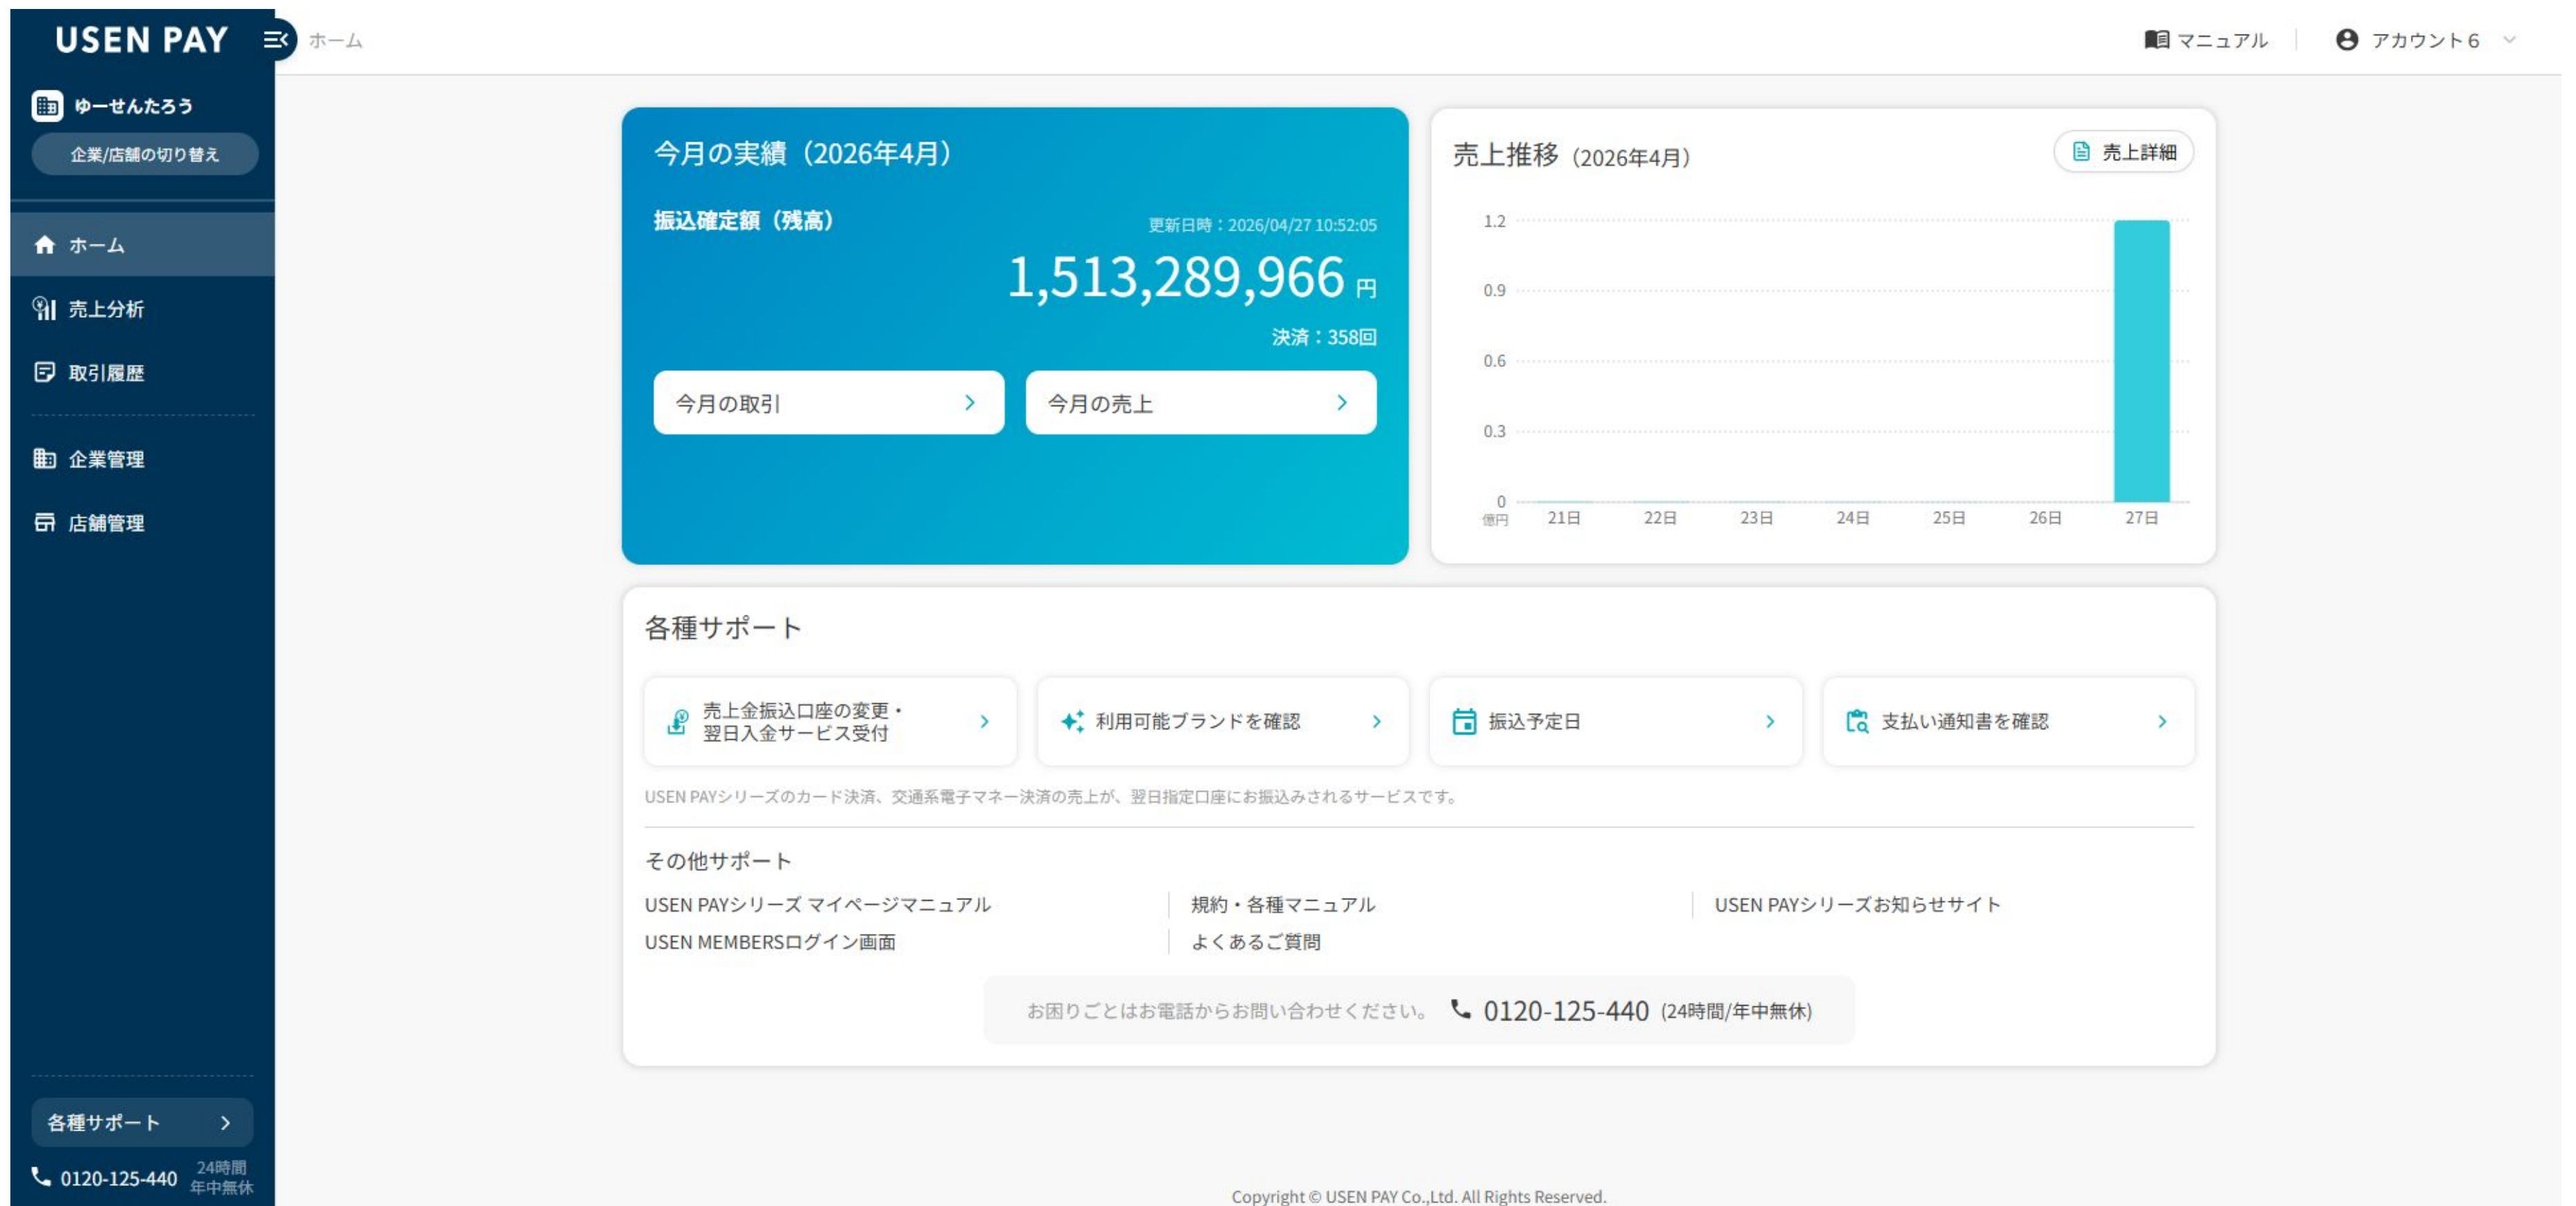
USEN PAY

ホーム

マニュアル | アカウント6

ゆーせんたろう

企業/店舗の切り替え

ホーム

売上分析

取引履歴

企業管理

店舗管理

各種サポート

0120-125-440 24時間 年中無休

今月の実績（2026年4月）

振込確定額（残高）

更新日時：2026/04/27 10:52:05

1,513,289,966 円

決済：358回

今月の取引

今月の売上

売上推移（2026年4月）

売上詳細

1.2

0.9

0.6

0.3

0
億円

21日 22日 23日 24日 25日 26日 27日

各種サポート

売上金振込口座の変更・翌日入金サービス受付

利用可能ブランドを確認

振込予定日

支払い通知書を確認

USEN PAYシリーズのカード決済、交通系電子マネー決済の売上が、翌日指定口座にお振込みされるサービスです。

その他サポート

USEN PAYシリーズ マイページマニュアル | 規約・各種マニュアル | USEN PAYシリーズお知らせサイト

USEN MEMBERSログイン画面 | よくあるご質問

お困りごとはお電話からお問い合わせください。 0120-125-440 (24時間/年中無休)

Copyright © USEN PAY Co.,Ltd. All Rights Reserved.